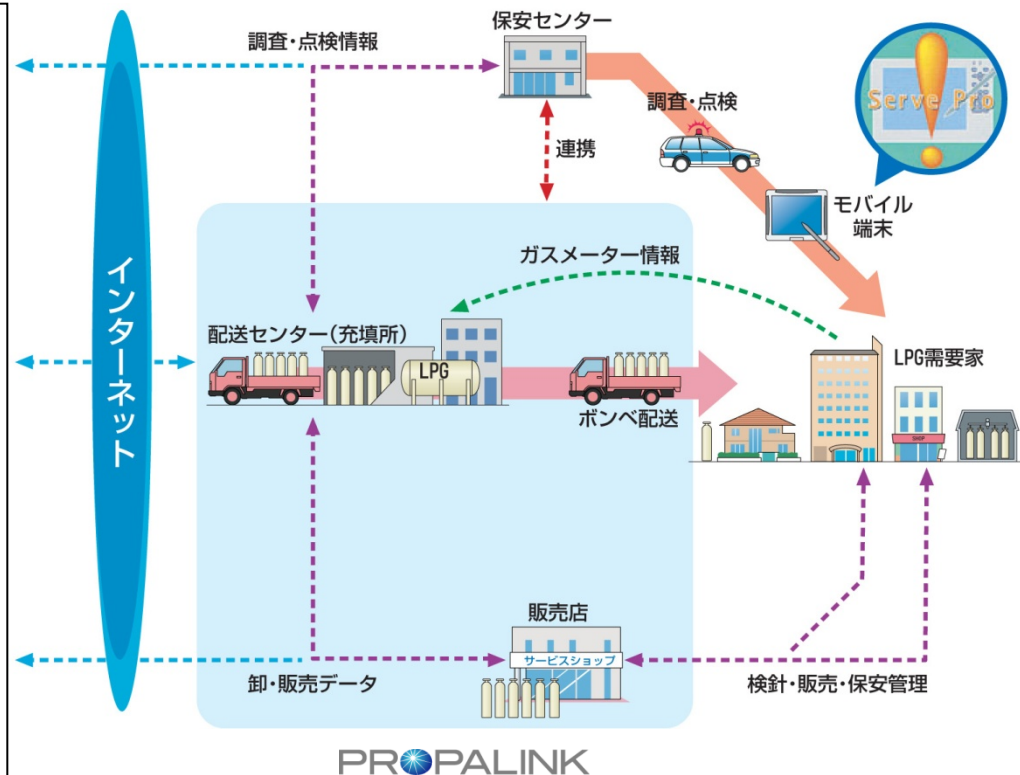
調査・点検情報

保安センター

調査・点検

Serve Pro

連携

モバイル端末

ガスメーター情報

インターネット

配送センター(充填所)

LPG

LPG需要家

ボンベ配送

SHOP

販売店

サービスショップ

卸・販売データ

検針・販売・保安管理

PROPALINK